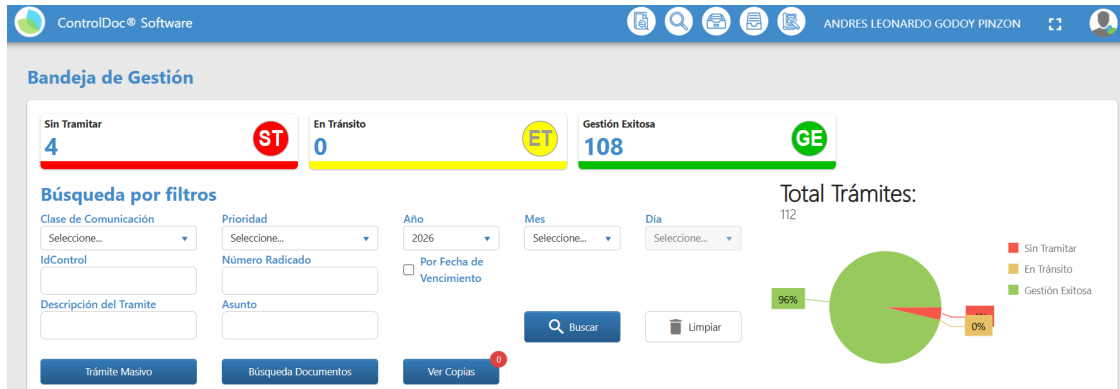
ControlDoc® Software

ANDRES LEONARDO GODOY PINZON

Bandeja de Gestión

Sin Tramitar
4
ST

En Tránsito
0
ET

Gestión Exitosa
108
GE

Búsqueda por filtros

Clase de Comunicación
Seleccione...

Prioridad
Seleccione...

Año
2026

Mes
Seleccione...

Día
Seleccione...

IdControl

Número Radicado

Por Fecha de Vencimiento

Descripción del Tramite

Asunto

Buscar

Limpiar

Trámite Masivo

Búsqueda Documentos

Ver Copias
0

Total Trámites:
112

96%
4%
0%

Sin Tramitar
En Tránsito
Gestión Exitosa